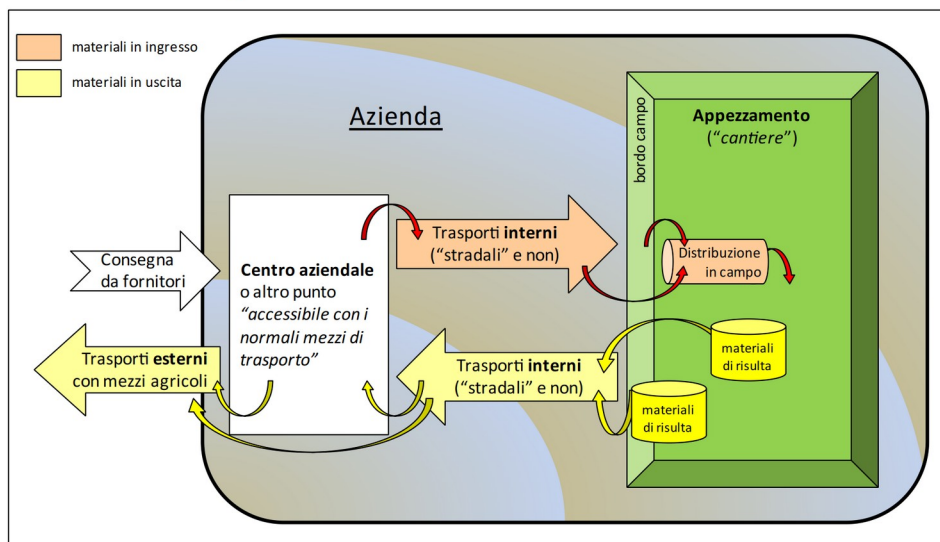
materiali in ingresso

materiali in uscita

Azienda

bordo campo

Appezzamento
("cantiere")

Consegna da fornitori

Centro aziendale o altro punto "accessibile con i normali mezzi di trasporto"

Trasporti interni ("stradali" e non)

Distribuzione in campo

Trasporti esterni con mezzi agricoli

Trasporti interni ("stradali" e non)

materiali di risulta

materiali di risulta